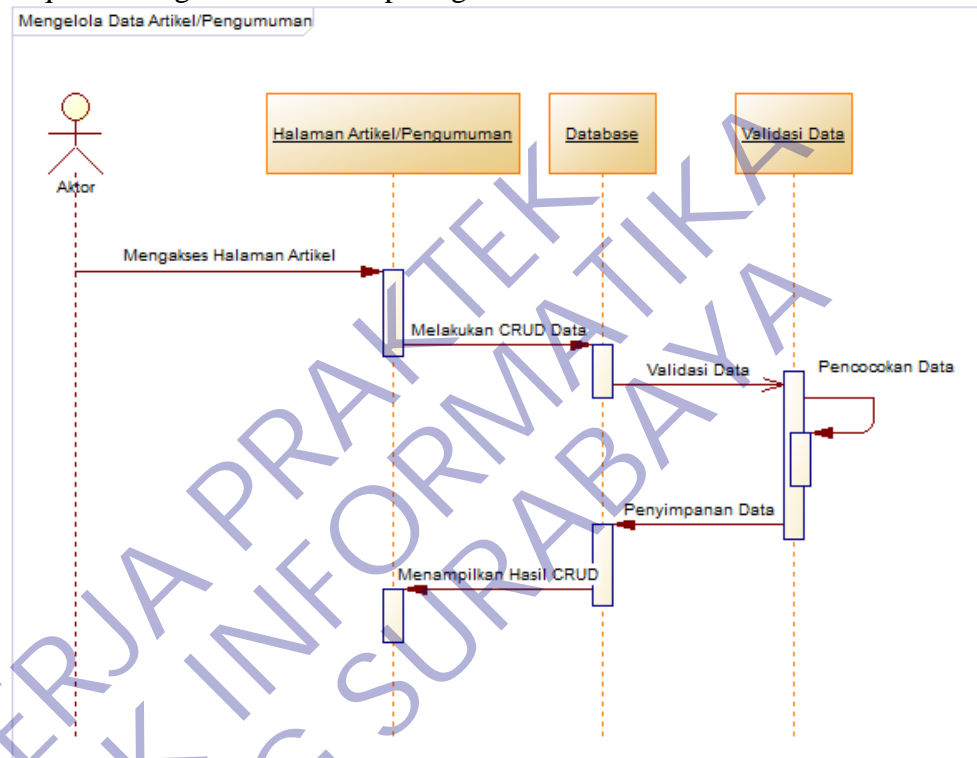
Mengelola Data Artikel/Pengumuman

Aktor

Halaman Artikel/Pengumuman

Database

Validasi Data

Mengakses Halaman Artikel

Melakukan CRUD Data

Validasi Data

Pencocokan Data

Penyimpanan Data

Menampilkan Hasil CRUD

KERJA PRAKTEK
INFORMATIKA
SURABAYA